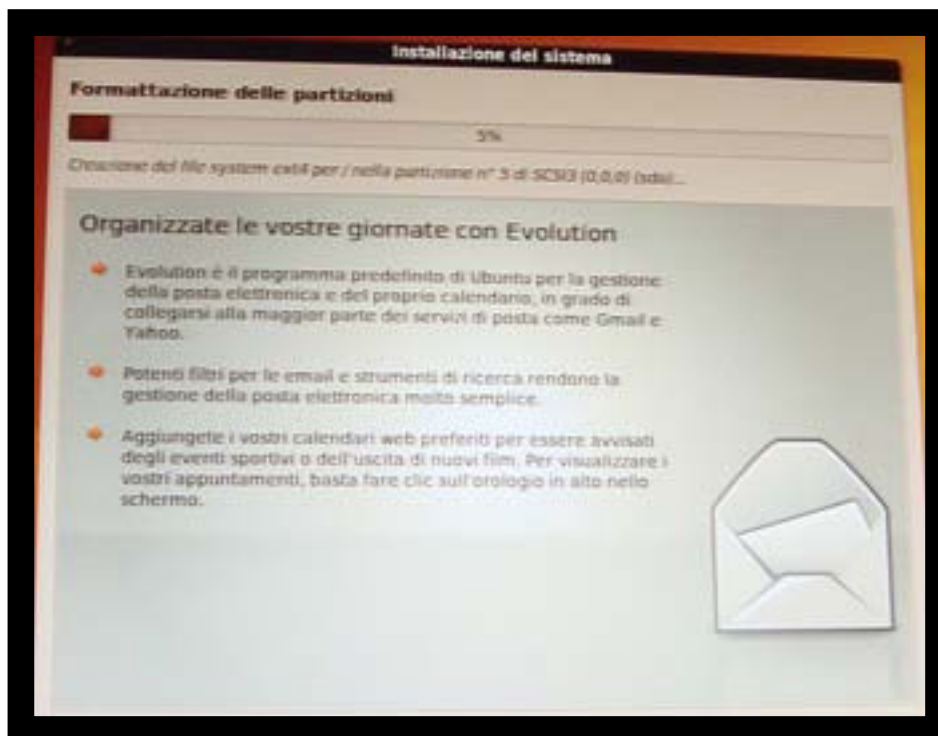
Installazione del sistema

Formattazione delle partizioni

5%

Creazione del file system ext4 per / nella partizione n° 5 di SCSI3 (0,0,0) (sda)...

Organizzate le vostre giornate con Evolution

Evolution è il programma predefinito di Ubuntu per la gestione della posta elettronica e del proprio calendario, in grado di collegarsi alla maggior parte dei servizi di posta come Gmail e Yahoo.

Potenti filtri per le email e strumenti di ricerca rendono la gestione della posta elettronica molto semplice.

Aggiungete i vostri calendari web preferiti per essere avvisati degli eventi sportivi o dell'uscita di nuovi film. Per visualizzare i vostri appuntamenti, basta fare clic sull'orologio in alto nello schermo.